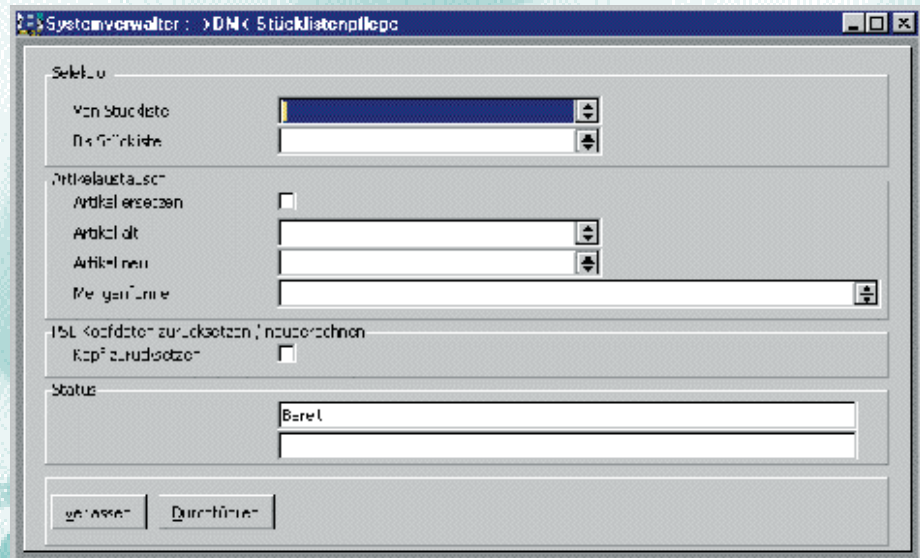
Systemverwalter : >DM< Stücklistenpflege

Selektion

Von Stückliste

Bis Stückliste

Artikelaustausch

Artikel ersetzen

Artikel alt

Artikel neu

Mengenformel

TSL Kopfdaten zurücksetzen / neuberechnen

Kopf zurücksetzen

Status

Bereit

verlassen

Durchführen